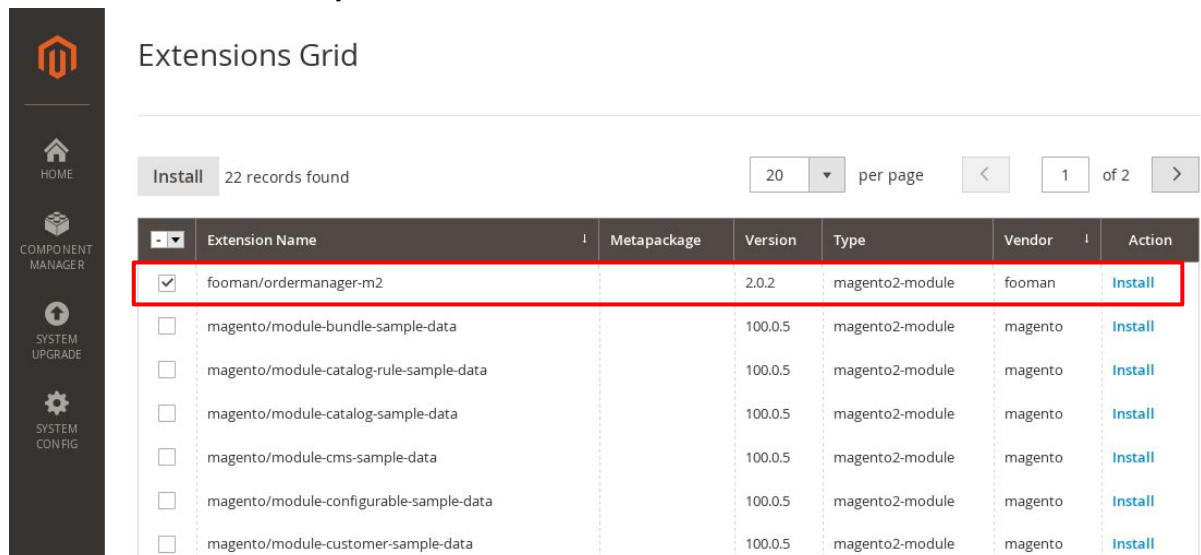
HOME

COMPONENT MANAGER

SYSTEM UPGRADE

SYSTEM CONFIG

Extensions Grid

Install 22 records found

20 per page < 1 of 2 >

| | Extension Name | Metapackage | Version | Type | Vendor | Action |
|---|---|---|---|---|---|---|
| ✓ | fooman/ordermanager-m2 | | 2.0.2 | magento2-module | fooman | Install |
| | magento/module-bundle-sample-data | | 100.0.5 | magento2-module | magento | Install |
| | magento/module-catalog-rule-sample-data | | 100.0.5 | magento2-module | magento | Install |
| | magento/module-catalog-sample-data | | 100.0.5 | magento2-module | magento | Install |
| | magento/module-cms-sample-data | | 100.0.5 | magento2-module | magento | Install |
| | magento/module-configurable-sample-data | | 100.0.5 | magento2-module | magento | Install |
| | magento/module-customer-sample-data | | 100.0.5 | magento2-module | magento | Install |